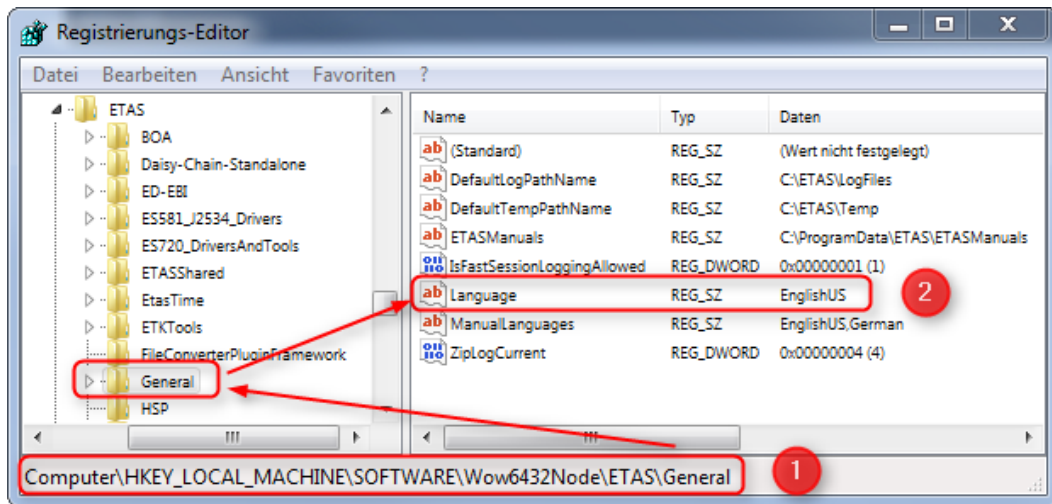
Registrierungs-Editor

Datei Bearbeiten Ansicht Favoriten ?

ETAS
BOA
Daisy-Chain-Standalone
ED-EBI
ES581_J2534_Drivers
ES720_DriversAndTools
ETASShared
EtasTime
ETKTools
FileConverterPluginFramework
General
HSP

| Name | Typ | Daten |
|---|---|---|
| (Standard) | REG_SZ | (Wert nicht festgelegt) |
| DefaultLogPathName | REG_SZ | C:\ETAS\LogFiles |
| DefaultTempPathName | REG_SZ | C:\ETAS\Temp |
| ETASManuals | REG_SZ | C:\ProgramData\ETAS\ETASManuals |
| IsFastSessionLoggingAllowed | REG_DWORD | 0x00000001 (1) |
| Language | REG_SZ | EnglishUS |
| ManualLanguages | REG_SZ | EnglishUS,German |
| ZipLogCurrent | REG_DWORD | 0x00000004 (4) |

2

Computer\HKEY_LOCAL_MACHINE\SOFTWARE\Wow6432Node\ETAS\General

1